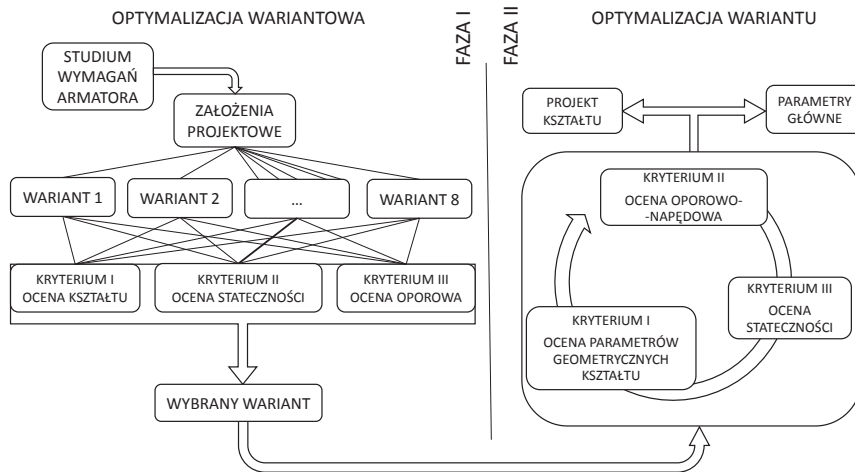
OPTYMALIZACJA WARIANTOWA

FAZA I

FAZA II

OPTYMALIZACJA WARIANTU

STUDIUM WYMAGAŃ ARMATORA

ZAŁOŻENIA PROJEKTOWE

WARIANT 1

WARIANT 2

...

WARIANT 8

KRYTERIUM I
OCENA KSZTAŁTU

KRYTERIUM II
OCENA STATECZNOŚCI

KRYTERIUM III
OCENA OPOROWA

WYBRANY WARIANT

PROJEKT KSZTAŁTU

PARAMETRY GŁÓWNE

KRYTERIUM II
OCENA OPOROWO-NAPĘDOWA

KRYTERIUM III
OCENA STATECZNOŚCI

KRYTERIUM I
OCENA PARAMETRÓW GEOMETRYCZNYCH KSZTAŁTU